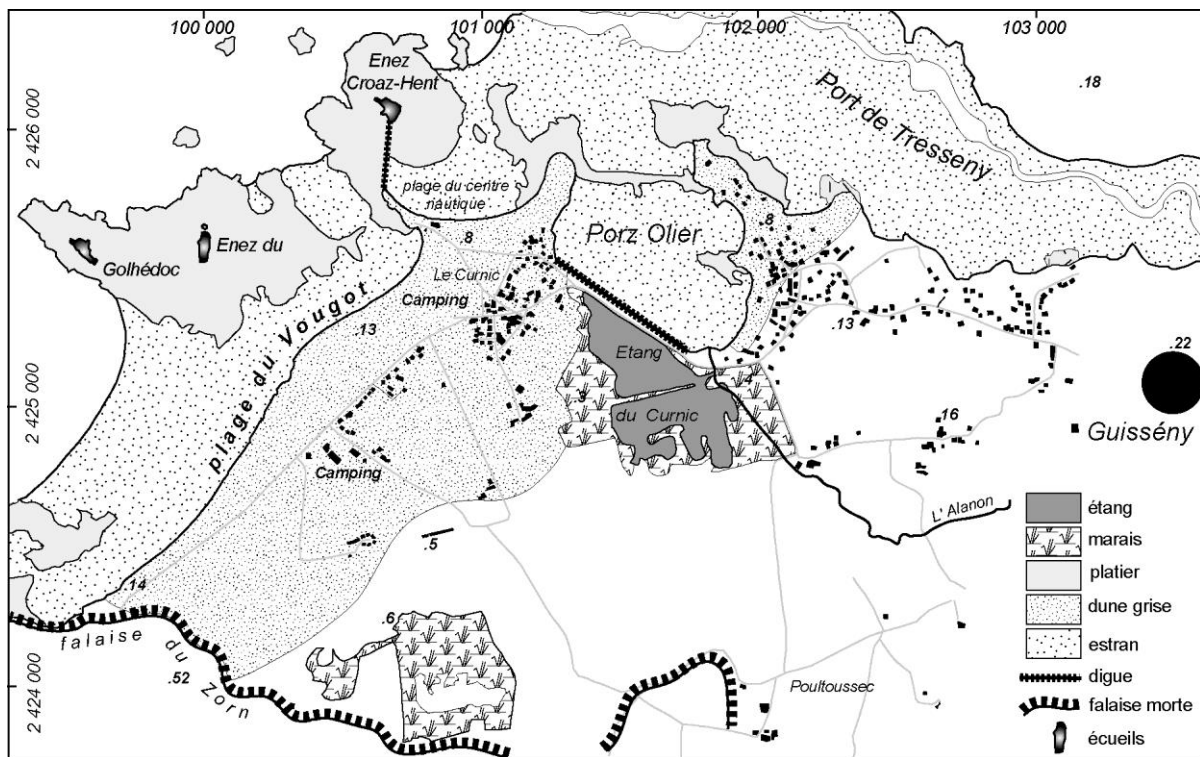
100 000
101 000
102 000
103 000
2 426 000
2 425 000
2 424 000

Enez Croaz-Hent
Port de Tresseny
.18
plage du centre nautique
Enez du
Golhédoc
.8
Porz Olier
.8
Le Curnic
Camping
plage du Vougot
.13
.13
Etang
du Curnic
.3
.4
.22
.16
Guisseny
Camping
L' Alanon
.5
.14
.6
falaise du Zorn
.52
Poultoussec

étang
marais
platier
dune grise
estran
digue
falaise morte
écueils